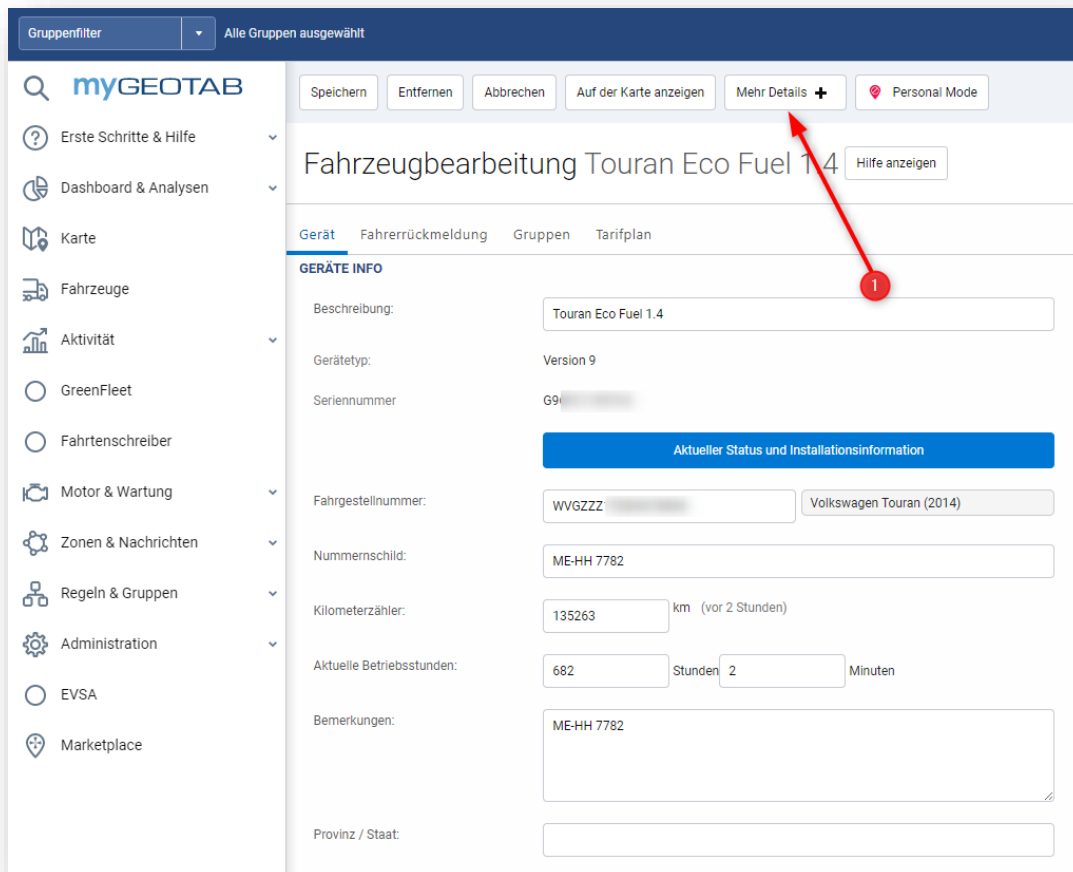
Gruppenfilter Alle Gruppen ausgewählt

myGEOTAB

Erste Schritte & Hilfe
Dashboard & Analysen
Karte
Fahrzeuge
Aktivität
GreenFleet
Fahrtenschreiber
Motor & Wartung
Zonen & Nachrichten
Regeln & Gruppen
Administration
EVSA
Marketplace

Speichern Entfernen Abbrechen Auf der Karte anzeigen Mehr Details Personal Mode

Fahrzeugbearbeitung Touran Eco Fuel 1.4 Hilfe anzeigen

1

Gerät Fahrerrückmeldung Gruppen Tarifplan

GERÄTE INFO

Beschreibung: Touran Eco Fuel 1.4
Gerätetyp: Version 9
Seriennummer G9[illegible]

Aktueller Status und Installationsinformation

Fahrgestellnummer: WVGZZZ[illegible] Volkswagen Touran (2014)
Nummernschild: ME-HH 7782
Kilometerzähler: 135263 km (vor 2 Stunden)
Aktuelle Betriebsstunden: 682 Stunden 2 Minuten
Bemerkungen: ME-HH 7782
Provinz / Staat: